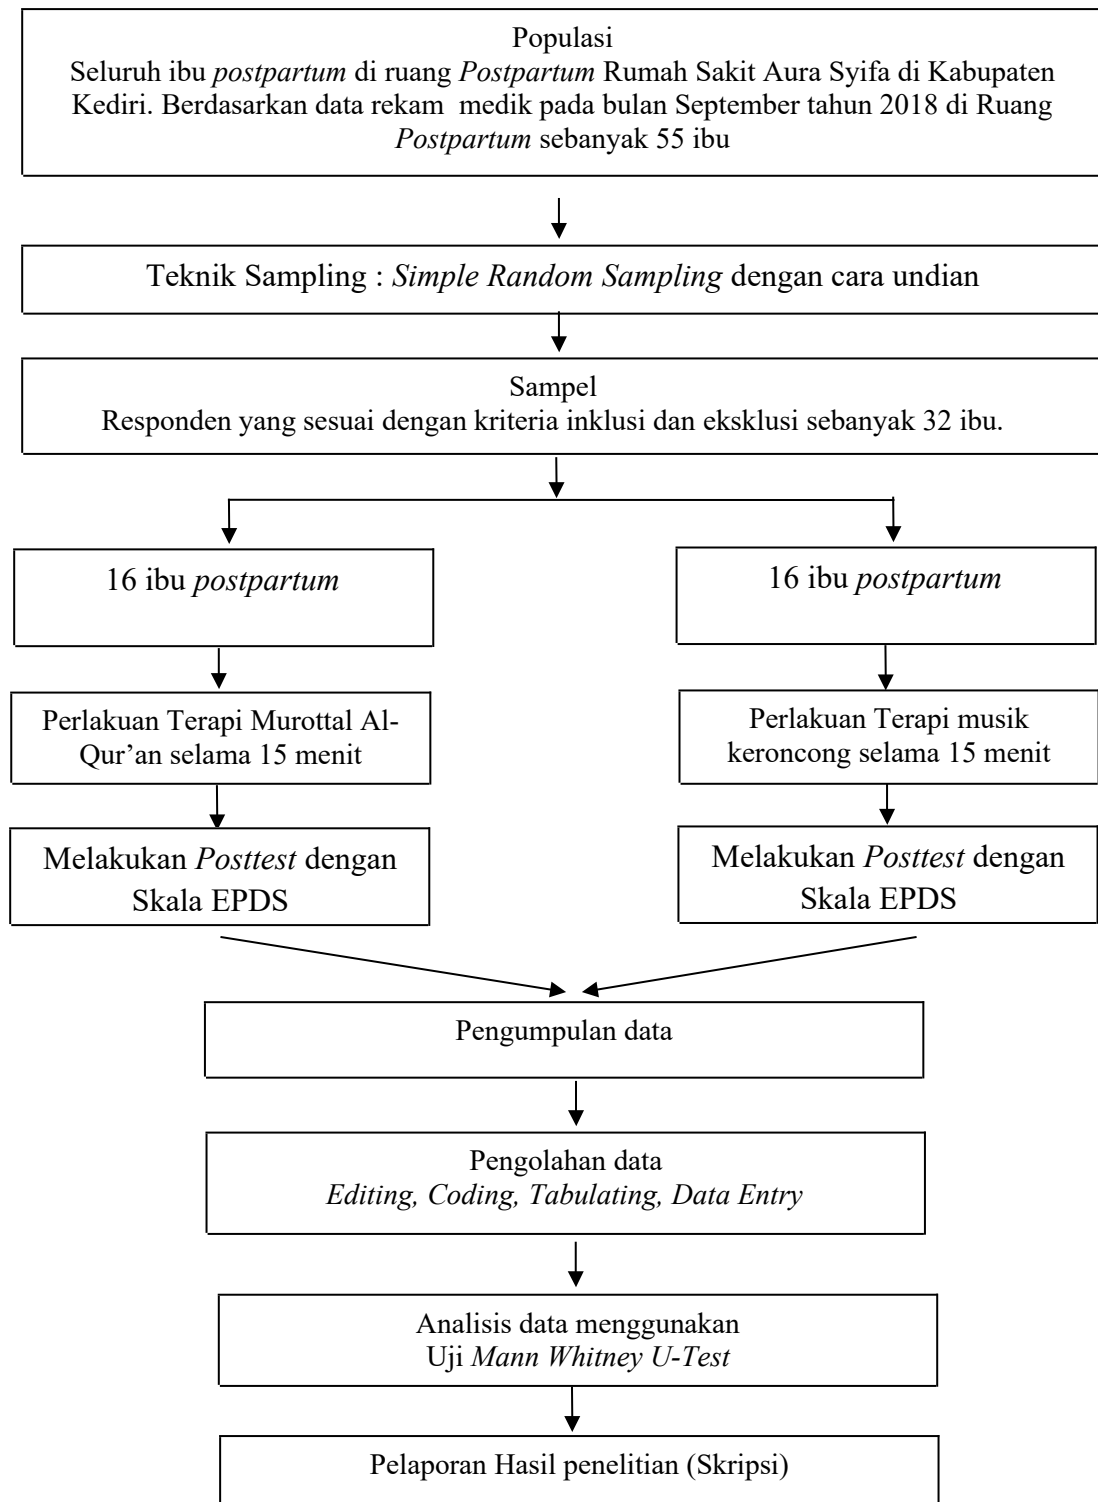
Populasi
Seluruh ibu postpartum di ruang Postpartum Rumah Sakit Aura Syifa di Kabupaten Kediri. Berdasarkan data rekam medik pada bulan September tahun 2018 di Ruang Postpartum sebanyak 55 ibu

Teknik Sampling : Simple Random Sampling dengan cara undian

Sampel
Responden yang sesuai dengan kriteria inklusi dan eksklusi sebanyak 32 ibu.

16 ibu postpartum

Perlakuan Terapi Murottal Al-Qur'an selama 15 menit

Melakukan Posttest dengan Skala EPDS

16 ibu postpartum

Perlakuan Terapi musik keroncong selama 15 menit

Melakukan Posttest dengan Skala EPDS

Pengumpulan data

Pengolahan data
Editing, Coding, Tabulating, Data Entry

Analisis data menggunakan
Uji Mann Whitney U-Test

Pelaporan Hasil penelitian (Skripsi)